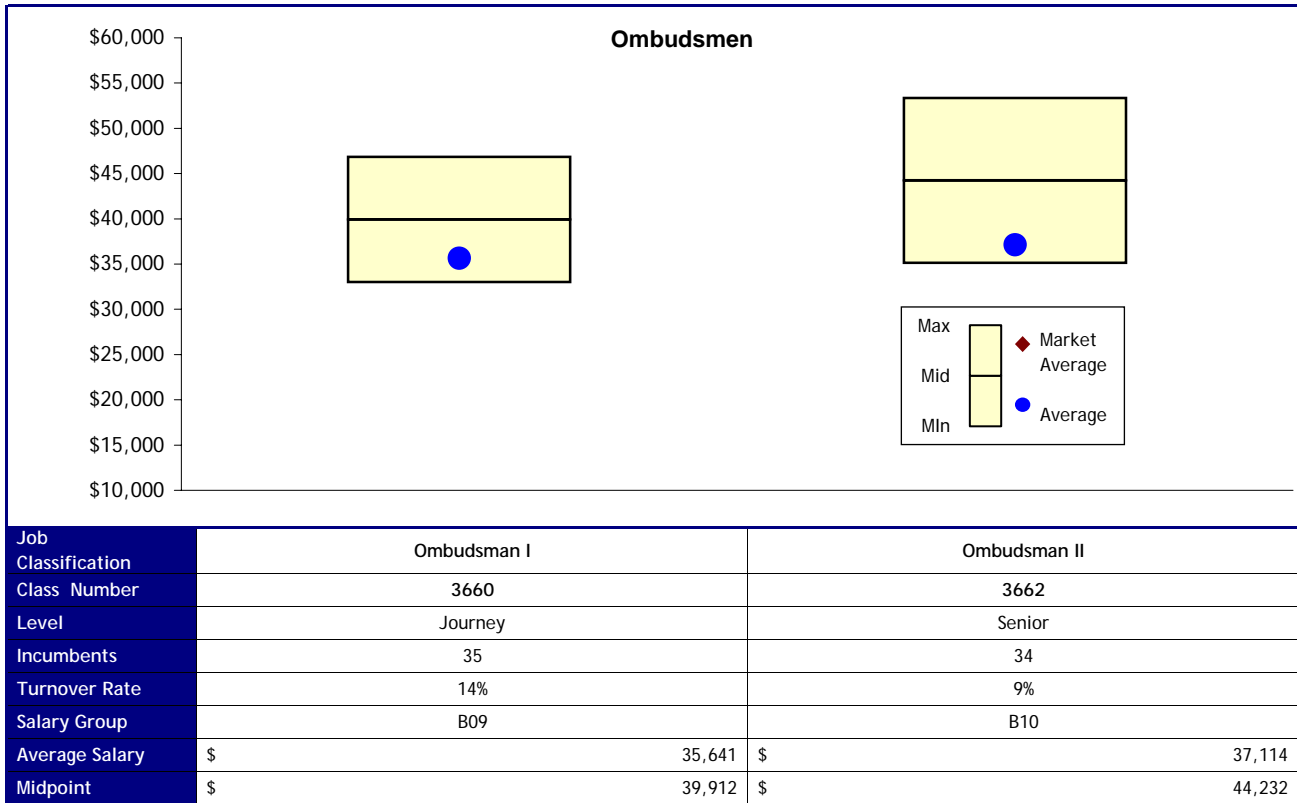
Ombudsmen

$60,000
$55,000
$50,000
$45,000
$40,000
$35,000
$30,000
$25,000
$20,000
$15,000
$10,000

Max
Mid
MIn
Market Average
Average

| Job Classification | Ombudsman I | Ombudsman II |
|---|---|---|
| Class Number | 3660 | 3662 |
| Level | Journey | Senior |
| Incumbents | 35 | 34 |
| Turnover Rate | 14% | 9% |
| Salary Group | B09 | B10 |
| Average Salary | $ 35,641 | $ 37,114 |
| Midpoint | $ 39,912 | $ 44,232 |